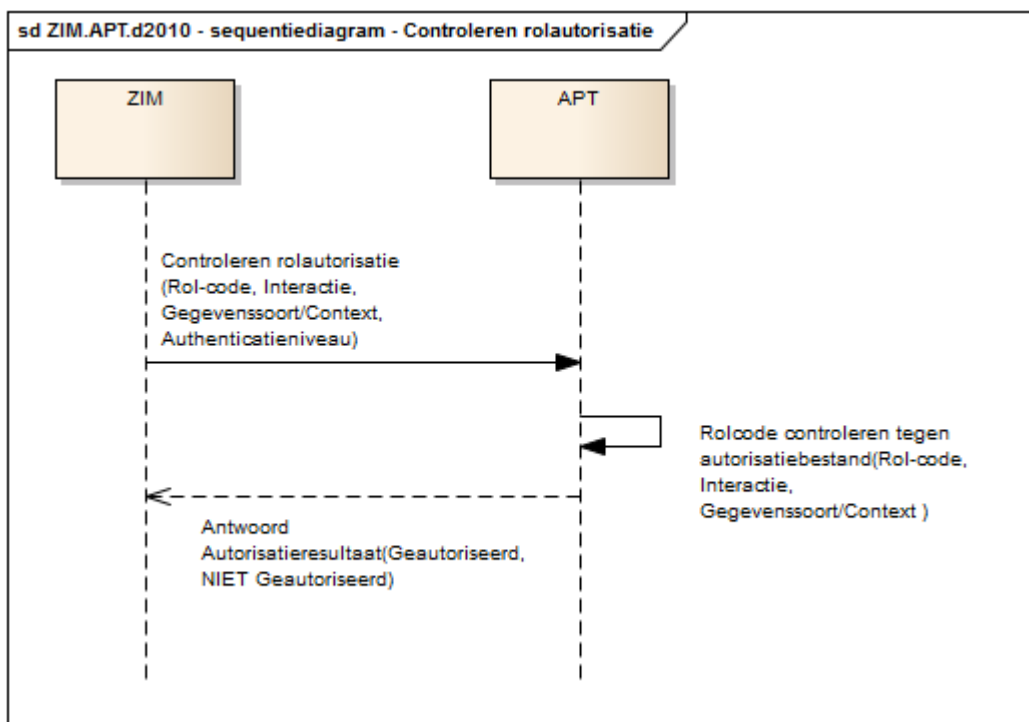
sd ZIM.APT.d2010 - sequentiediagram - Controleren rolautorisatie

ZIM

APT

Controleren rolautorisatie (Rol-code, Interactie, Gegevenssoort/Context, Authenticatieniveau)

Rolcode controleren tegen autorisatiebestand(Rol-code, Interactie, Gegevenssoort/Context )

Antwoord Autorisatieresultaat(Geautoriseerd, NIET Geautoriseerd)